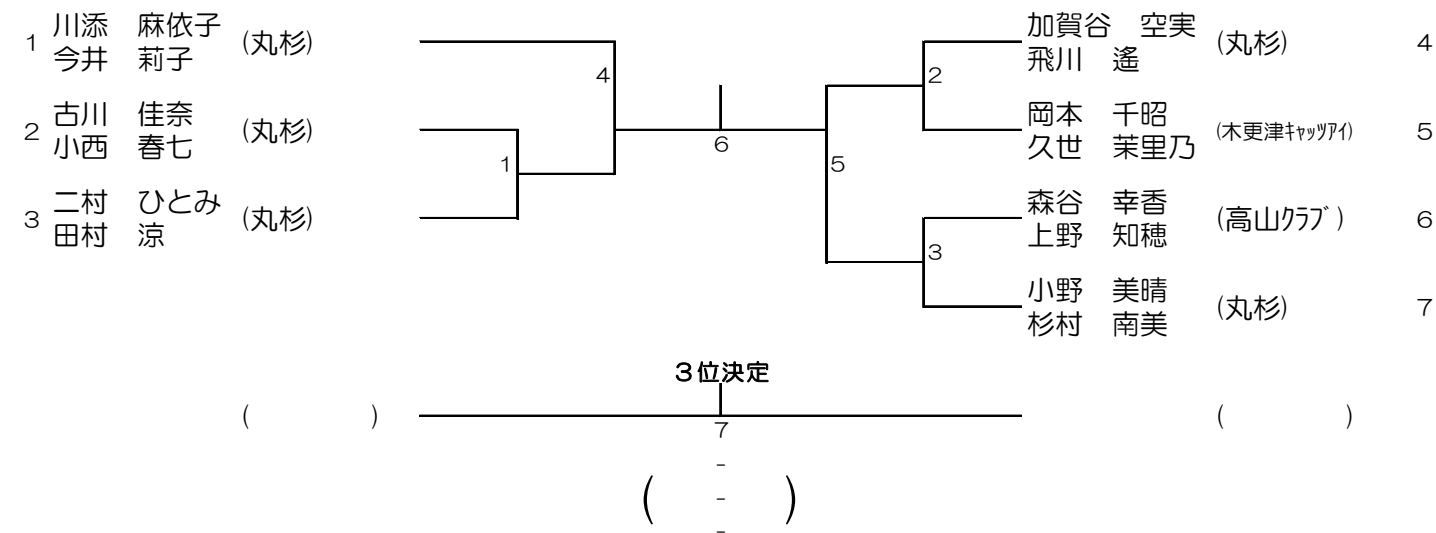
1 川添　麻依子 今井　莉子 (丸杉)

2 古川　佳奈 小西　春七 (丸杉)

3 二村　ひとみ 田村　涼 (丸杉)

4

1

6

5

2

3

加賀谷　空実 飛川　遙 (丸杉) 4

岡本　千昭 久世　茉里乃 (木更津ｷｬｯﾂｱｲ) 5

森谷　幸香 上野　知穂 (高山ｸﾗﾌﾞ) 6

小野　美晴 杉村　南美 (丸杉) 7

３位決定

(　　)

7

-

(　-　)

-

(　　)